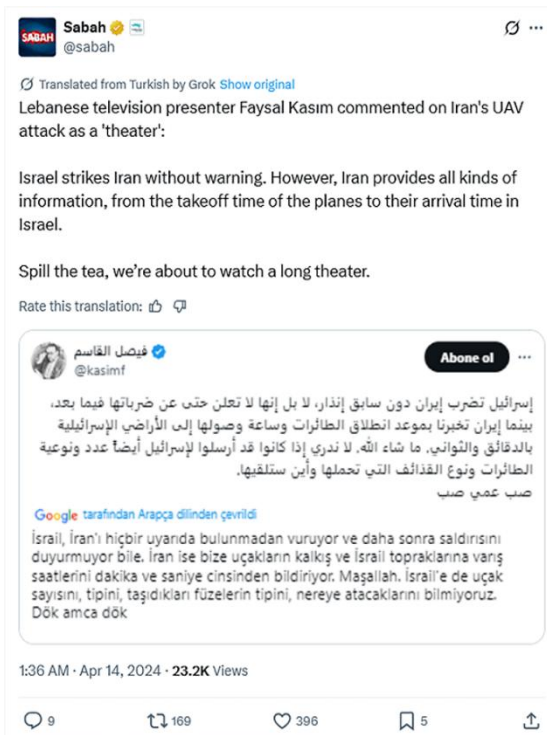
SABAH
Sabah
@sabah

Translated from Turkish by Grok Show original

Lebanese television presenter Faysal Kasım commented on Iran's UAV attack as a 'theater':

Israel strikes Iran without warning. However, Iran provides all kinds of information, from the takeoff time of the planes to their arrival time in Israel.

Spill the tea, we're about to watch a long theater.

Rate this translation:

فيصل القاسم
@kasimf
Abone ol

إسرائيل تضرب إيران دون سابق إنذار، لا بل إنها لا تعلن حتى عن ضرباتها فيما بعد، بينما إيران تخبرنا بموعد انطلاق الطائرات وساعة وصولها إلى الأراضي الإسرائيلية بالدقائق والثواني. ما شاء الله. لا ندري إذا كانوا قد أرسلوا لإسرائيل أيضاً عدد ونوعية الطائرات ونوع القذائف التي تحملها وأين ستلقيها.
صب عمي صب

Google tarafından Arapça dilinden çevrildi

İsrail, İran'ı hiçbir uyarıda bulunmadan vuruyor ve daha sonra saldırısını duyurmuyor bile. İran ise bize uçakların kalkış ve İsrail topraklarına varış saatlerini dakika ve saniye cinsinden bildiriyor. Maşallah. İsrail'e de uçak sayısını, tipini, taşıdıkları füzelerin tipini, nereye atacaklarını bilmiyoruz. Dök amca dök

1:36 AM · Apr 14, 2024 · 23.2K Views

9 169 396 5